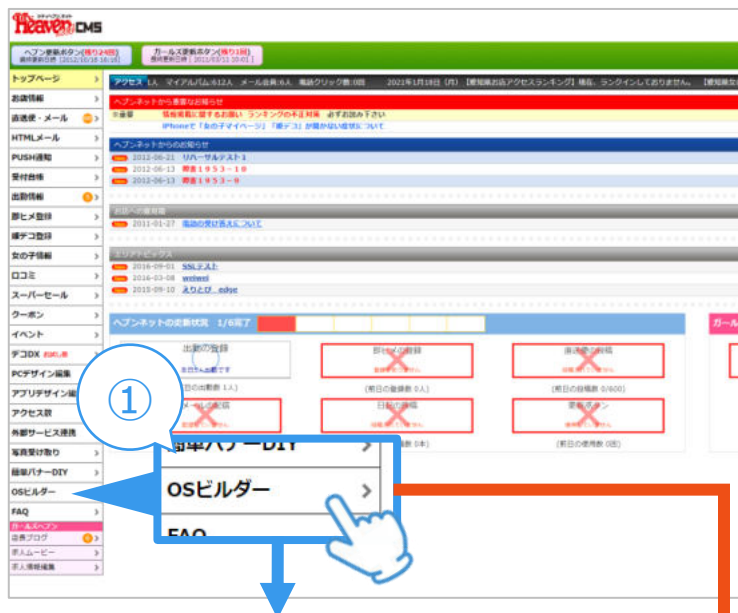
Heaven CMS

ヘブン更新ボタン[残り24回]
ガールズ更新ボタン[残り1回]

トップページ
お店情報
直送便・メール
HTMLメール
PUSH通知
受付台帳
出勤情報
新人登録
姫デコ登録
女の子情報
口コミ
スーパーセール
クーポン
イベント
デコDX
PCデザイン編集
アプリデザイン編
アクセス数
外部サービス連携
写真受け取り
簡単バナーDIY
OSビルダー
FAQ
ガールズヘブン
店長ブログ
求人ムービー
求人情報編集

アクセス 1人 マイアルバム:612人 メール会員:6人 電話クリック数:0回 2021年1月18日(月) 【愛知県お店アクセスランキング】現在、ランクインしておりません。 【愛知県女

ヘブンネットから重要なお知らせ
※重要 既存規約に関するお願い ランキングの不正対策 必ずお読み下さい
iPhoneで「女の子マイページ」「姫デコ」が開かない症状について

ヘブンネットからのお知らせ
2012-06-21 リハーサルテスト1
2012-06-13 障害1953-10
2012-06-13 障害1953-9

お店への通知箱
2011-01-27 電話の受け答えについて

エリアトピックス
2016-09-01 SSLテスト
2016-03-08 weiwei
2015-09-10 えりとぴ edge

ヘブンネットの更新状況 1/6完了
ガール
出勤の登録
新人の登録
直送便の投稿
(前日の出勤数 1人)
(前日の登録数 0人)
(前日の投稿数 0/600)
メールの配信
日記の投稿
更新ボタン
(前日の使用数 0回)

①
簡単バナーDIY
OSビルダー
FAQ